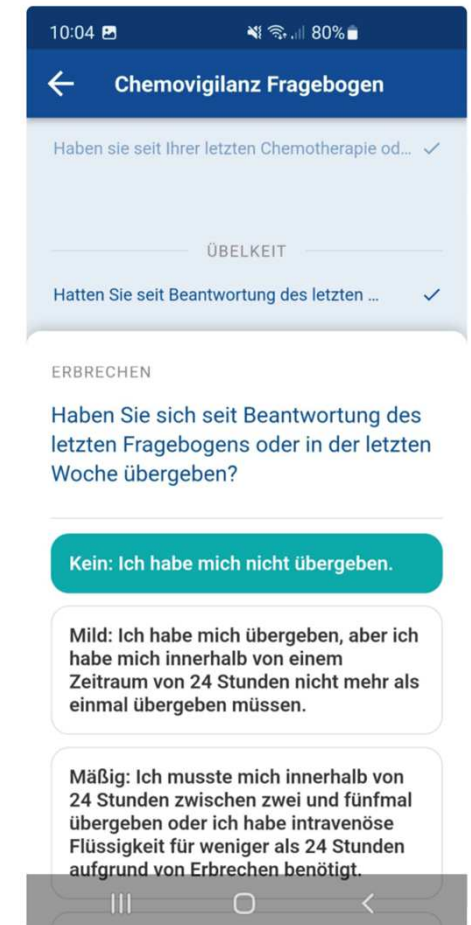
10:04 80%

Chemovigilanz Fragebogen

Haben sie seit Ihrer letzten Chemotherapie od...

ÜBELKEIT

Hatten Sie seit Beantwortung des letzten ...

ERBRECHEN

Haben Sie sich seit Beantwortung des letzten Fragebogens oder in der letzten Woche übergeben?

Kein: Ich habe mich nicht übergeben.

Mild: Ich habe mich übergeben, aber ich habe mich innerhalb von einem Zeitraum von 24 Stunden nicht mehr als einmal übergeben müssen.

Mäßig: Ich musste mich innerhalb von 24 Stunden zwischen zwei und fünfmal übergeben oder ich habe intravenöse Flüssigkeit für weniger als 24 Stunden aufgrund von Erbrechen benötigt.